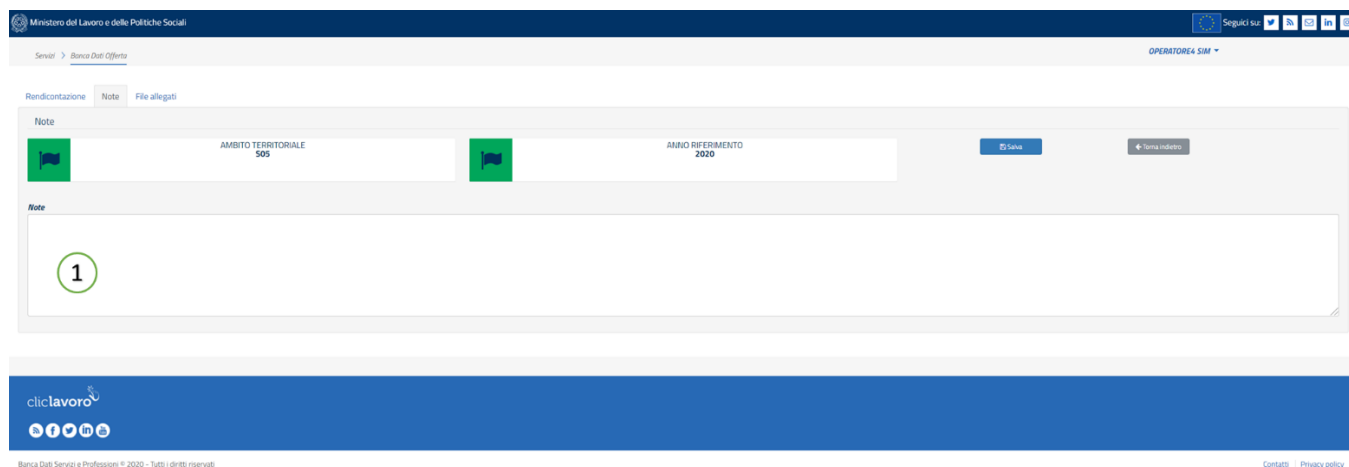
Ministero del Lavoro e delle Politiche Sociali

Seguici su:

Servizi > Banca Dati Offerta

OPERATORE4 SIM

Rendicontazione | Note | File allegati

Note

AMBITO TERRITORIALE
505

ANNO RIFERIMENTO
2020

Salva

Torna indietro

Note

1

cliclavoro

Banca Dati Servizi e Professioni © 2020 - Tutti i diritti riservati

Contatti | Privacy policy